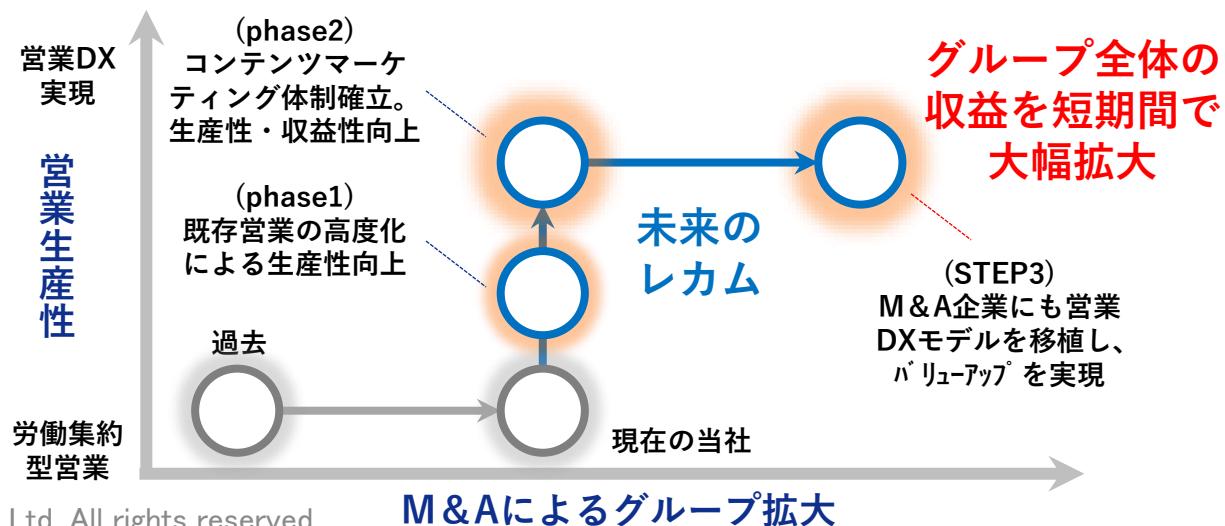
営業DX
実現

営業生産性

労働集約
型営業

（phase2）
コンテンツマーケティング体制確立。
生産性・収益性向上

（phase1）
既存営業の高度化
による生産性向上

過去

現在の当社

未来の
レカム

グループ全体の
収益を短期間で
大幅拡大

（STEP3）
M＆A企業にも営業
DXモデルを移植し、
ﾊﾞﾘｭｰｱｯﾌﾟを実現

Ltd. All rights reserved

M＆Aによるグループ拡大